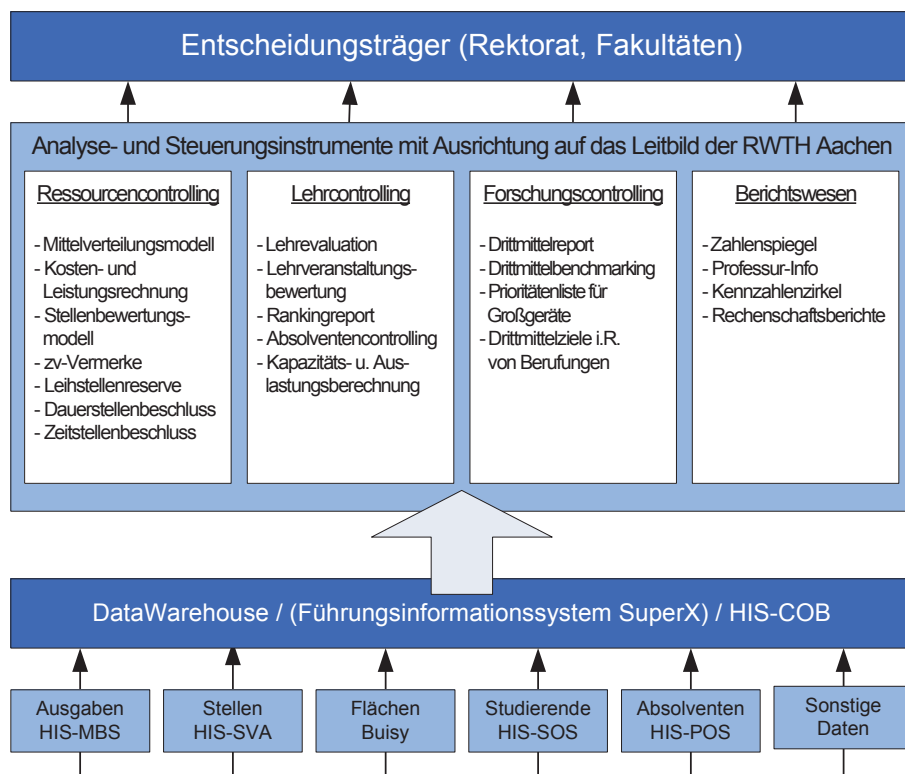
Entscheidungsträger (Rektorat, Fakultäten)

Analyse- und Steuerungsinstrumente mit Ausrichtung auf das Leitbild der RWTH Aachen

Ressourcencontrolling

- Mittelverteilungsmodell
- Kosten- und Leistungsrechnung
- Stellenbewertungsmodell
- zv-Vermerke
- Leihstellenreserve
- Dauerstellenbeschluss
- Zeitstellenbeschluss

Lehrcontrolling

- Lehrevaluation
- Lehrveranstaltungsbewertung
- Rankingreport
- Absolventencontrolling
- Kapazitäts- u. Auslastungsberechnung

Forschungscontrolling

- Drittmittelreport
- Drittmittelbenchmarking
- Prioritätenliste für Großgeräte
- Drittmittelziele i.R. von Berufungen

Berichtswesen

- Zahlenspiegel
- Professur-Info
- Kennzahlenzirkel
- Rechenschaftsberichte

DataWarehouse / (Führungsinformationssystem SuperX) / HIS-COB

Ausgaben HIS-MBS

Stellen HIS-SVA

Flächen Buisy

Studierende HIS-SOS

Absolventen HIS-POS

Sonstige Daten